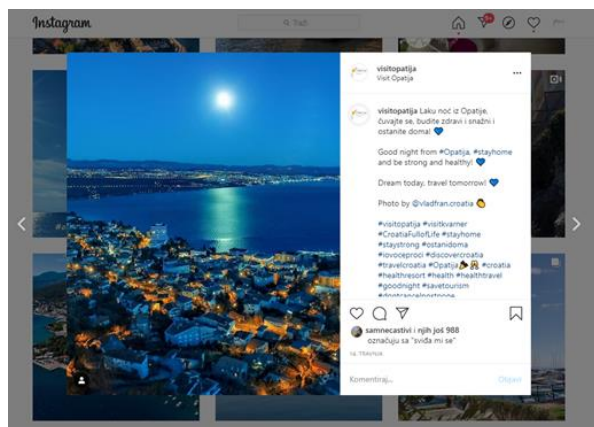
Instagram

Traži

visitopatija
Visit Opatija

visitopatija Laku noć iz Opatije, čuvajte se, budite zdravi i snažni i ostanite doma! 💙

Good night from #Opatija, #stayhome and be strong and healthy! 💙

Dream today, travel tomorrow! 💙

Photo by @vladfran.croatia 👏

#visitopatija #visitkvarner #CroatiaFullofLife #stayhome #staystrong #ostanidoma #iovoceproci #discovercroatia #travelcroatia #Opatija #croatia #healthresort #health #healthtravel #goodnight #savetourism #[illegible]

samnecastivi i njih još 988 označuju sa "sviđa mi se"

14. TRAVNJA

Komentiraj...

Objavi